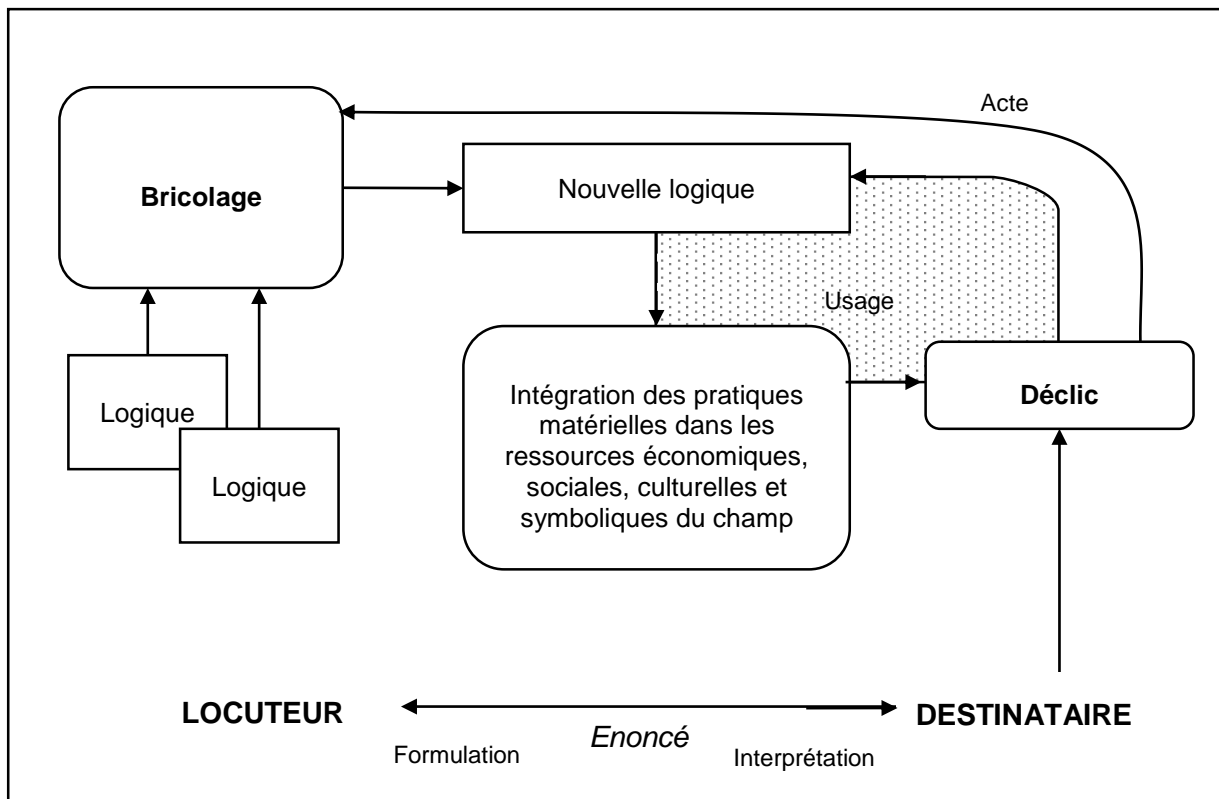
Acte

Bricolage

Nouvelle logique

Usage

Logique

Logique

Intégration des pratiques matérielles dans les ressources économiques, sociales, culturelles et symboliques du champ

Déclic

LOCUTEUR

Enoncé

DESTINATAIRE

Formulation

Interprétation